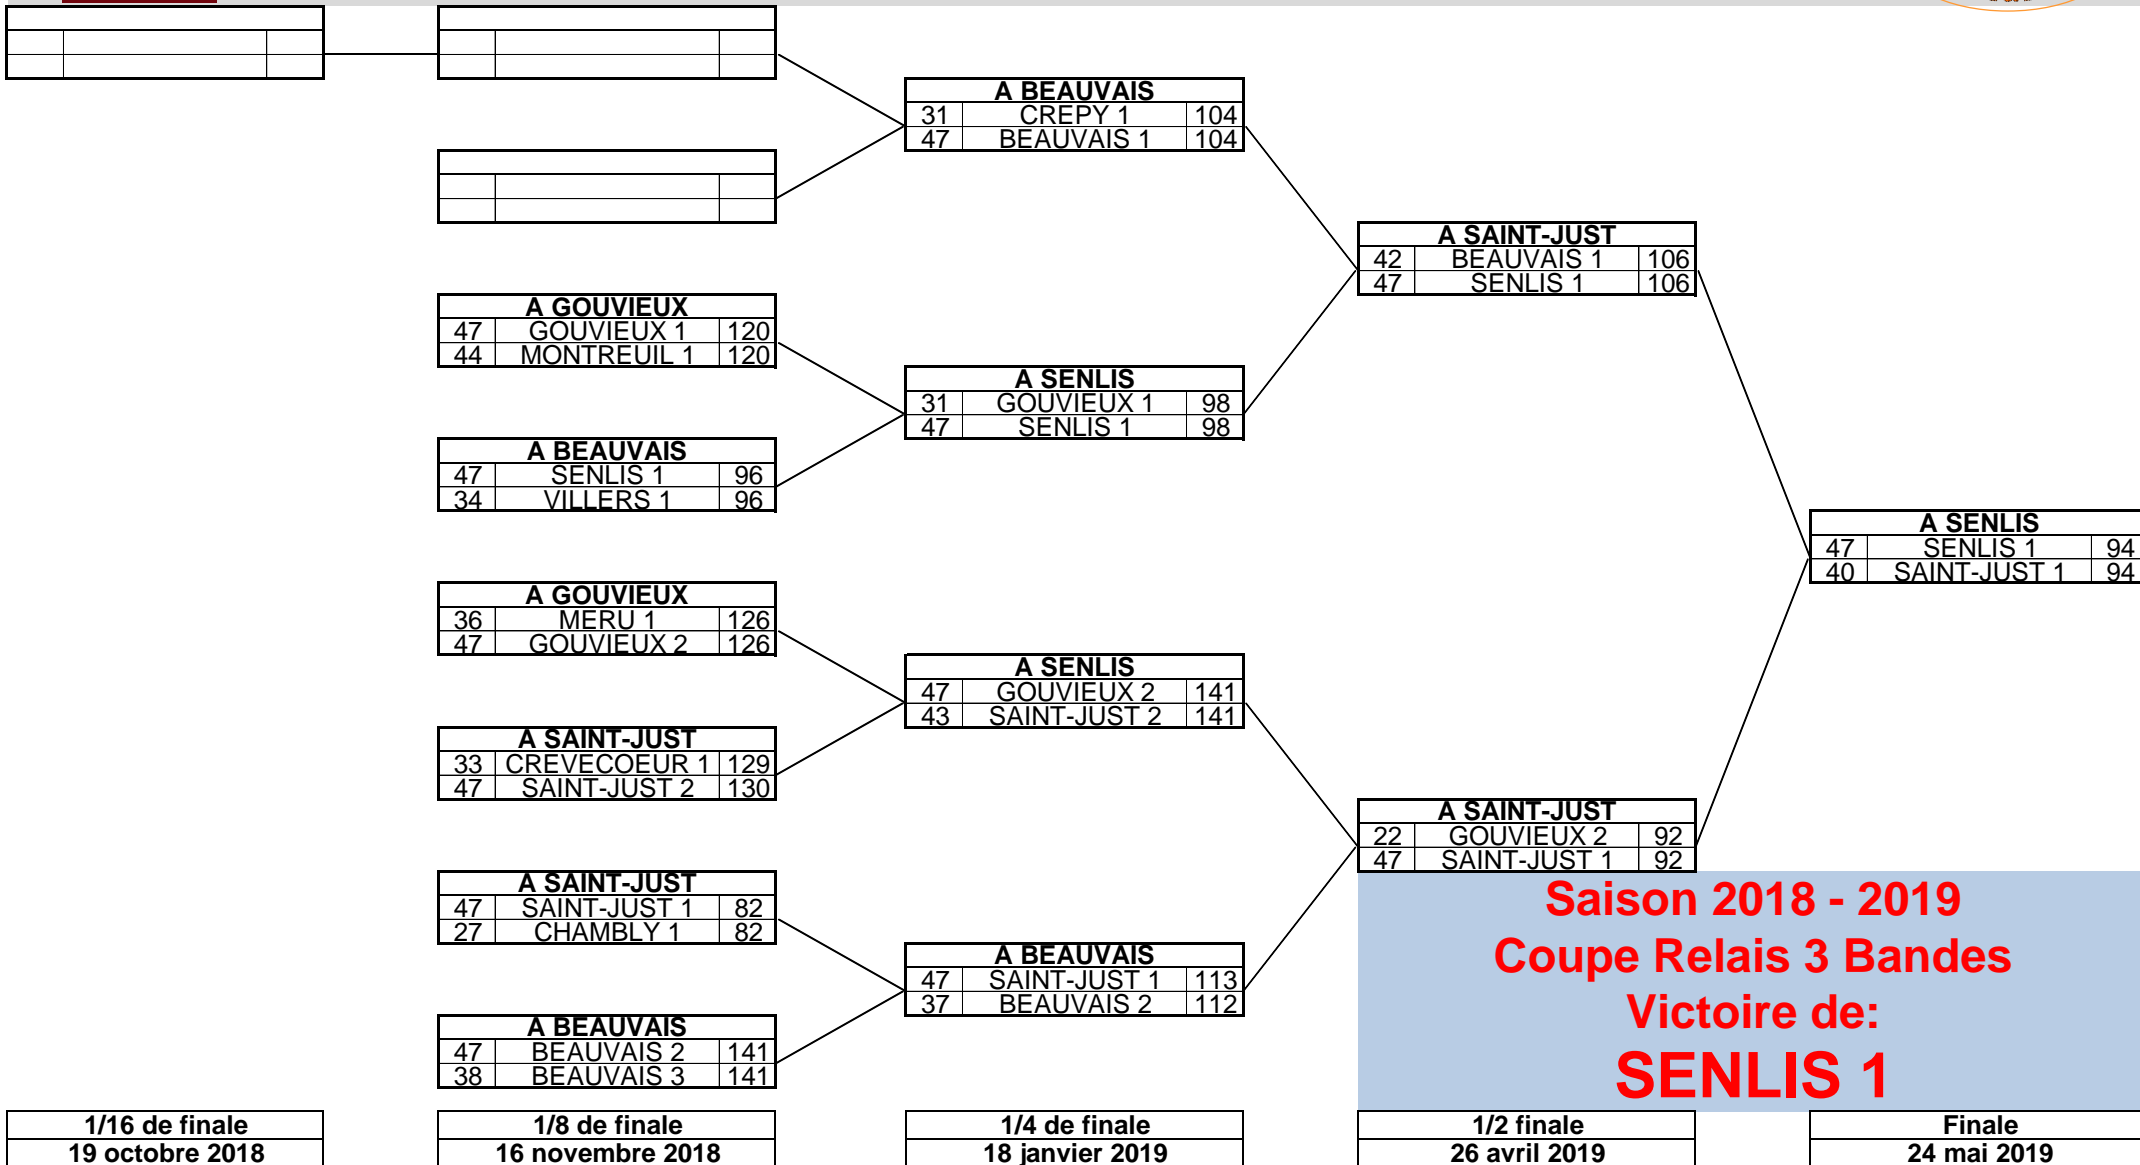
A BEAUVAIS

| 31 | CREPY 1 | 104 |
|---|---|---|
| 47 | BEAUVAIS 1 | 104 |

A SAINT-JUST

| 42 | BEAUVAIS 1 | 106 |
|---|---|---|
| 47 | SENLIS 1 | 106 |

A GOUVIEUX

| 47 | GOUVIEUX 1 | 120 |
|---|---|---|
| 44 | MONTREUIL 1 | 120 |

A SENLIS

| 31 | GOUVIEUX 1 | 98 |
|---|---|---|
| 47 | SENLIS 1 | 98 |

A BEAUVAIS

| 47 | SENLIS 1 | 96 |
|---|---|---|
| 34 | VILLERS 1 | 96 |

A SENLIS

| 47 | SENLIS 1 | 94 |
|---|---|---|
| 40 | SAINT-JUST 1 | 94 |

A GOUVIEUX

| 36 | MERU 1 | 126 |
|---|---|---|
| 47 | GOUVIEUX 2 | 126 |

A SENLIS

| 47 | GOUVIEUX 2 | 141 |
|---|---|---|
| 43 | SAINT-JUST 2 | 141 |

A SAINT-JUST

| 33 | CREVECOEUR 1 | 129 |
|---|---|---|
| 47 | SAINT-JUST 2 | 130 |

A SAINT-JUST

| 22 | GOUVIEUX 2 | 92 |
|---|---|---|
| 47 | SAINT-JUST 1 | 92 |

A SAINT-JUST

| 47 | SAINT-JUST 1 | 82 |
|---|---|---|
| 27 | CHAMBLY 1 | 82 |

A BEAUVAIS

| 47 | SAINT-JUST 1 | 113 |
|---|---|---|
| 37 | BEAUVAIS 2 | 112 |

A BEAUVAIS

| 47 | BEAUVAIS 2 | 141 |
|---|---|---|
| 38 | BEAUVAIS 3 | 141 |

Saison 2018 - 2019
Coupe Relais 3 Bandes
Victoire de:
SENLIS 1

1/16 de finale
19 octobre 2018

1/8 de finale
16 novembre 2018

1/4 de finale
18 janvier 2019

1/2 finale
26 avril 2019

Finale
24 mai 2019